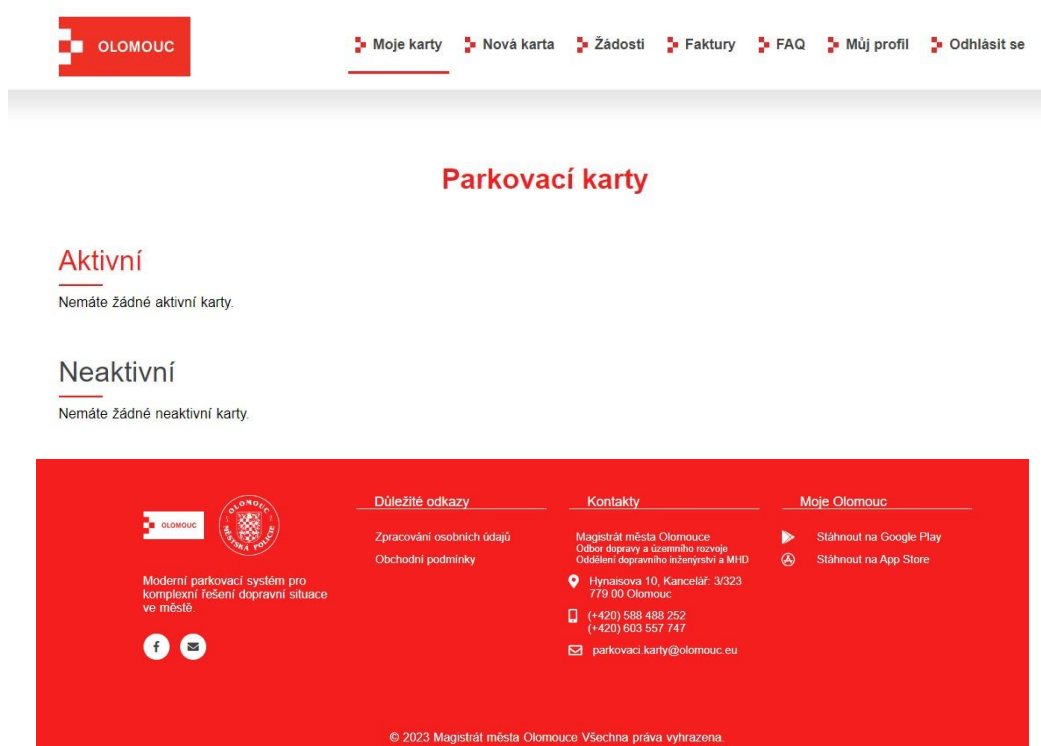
OLOMOUC

Moje karty Nová karta Žádosti Faktury FAQ Můj profil Odhlásit se

Parkovací karty

Aktivní

Nemáte žádné aktivní karty.

Neaktivní

Nemáte žádné neaktivní karty.

OLOMOUC

OLOMOUC MĚSTSKÁ POLICIE

Moderní parkovací systém pro komplexní řešení dopravní situace ve městě.

Důležité odkazy

Zpracování osobních údajů

Obchodní podmínky

Kontakty

Magistrát města Olomouce
Odbor dopravy a územního rozvoje
Oddělení dopravního inženýrství a MHD

Hynaisova 10, Kancelář: 3/323
779 00 Olomouc

(+420) 588 488 252
(+420) 603 557 747

parkovaci.karty@olomouc.eu

Moje Olomouc

Stáhnout na Google Play

Stáhnout na App Store

© 2023 Magistrát města Olomouce Všechna práva vyhrazena.